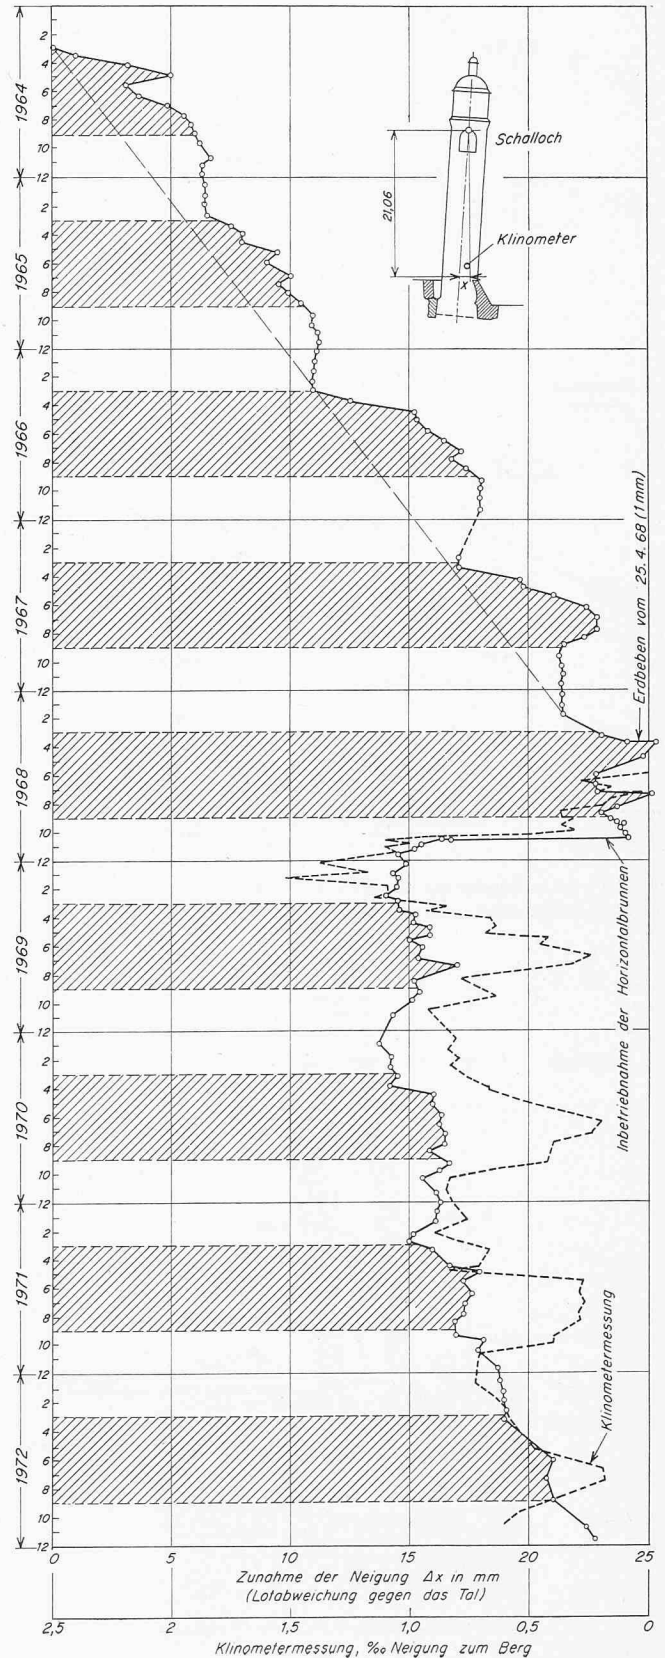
1964
2
4
6
8
10
12
1965
2
4
6
8
10
12
1966
2
4
6
8
10
12
1967
2
4
6
8
10
12
1968
2
4
6
8
10
12
1969
2
4
6
8
10
12
1970
2
4
6
8
10
12
1971
2
4
6
8
10
12
1972
2
4
6
8
10
12

Schalloch
21,06
Klinometer
x

Erdbeben vom 25.4.68 (1 mm)
Inbetriebnahme der Horizontalbrunnen
Klinometermessung

0 5 10 15 20 25
Zunahme der Neigung $\Delta x$ in mm
(Lotabweichung gegen das Tal)

2,5 2 1,5 1,0 0,5 0
Klinometermessung, ‰ Neigung zum Berg